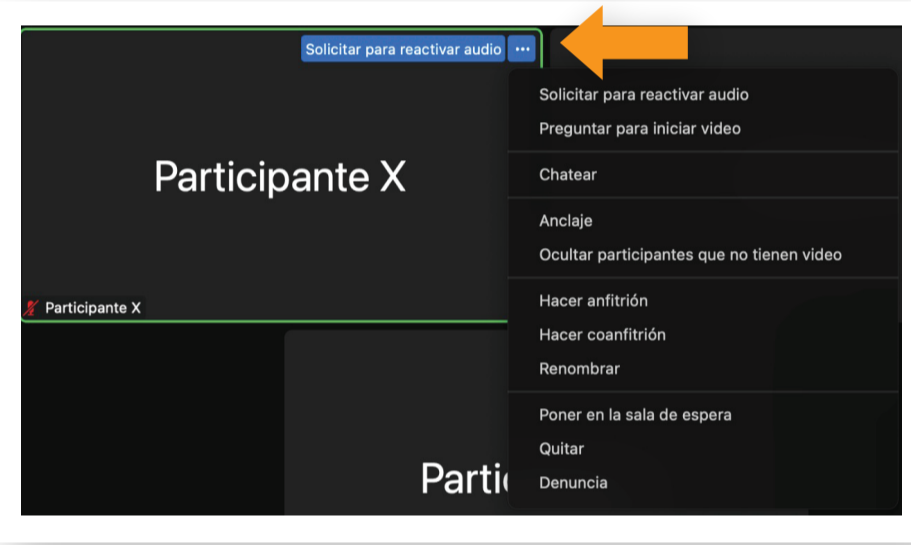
Solicitar para reactivar audio •••

Participante X

Participante X

Parti

Solicitar para reactivar audio
Preguntar para iniciar video

Chatear

Anclaje
Ocultar participantes que no tienen video

Hacer anfitrión
Hacer coanfitrión
Renombrar

Poner en la sala de espera
Quitar
Denuncia